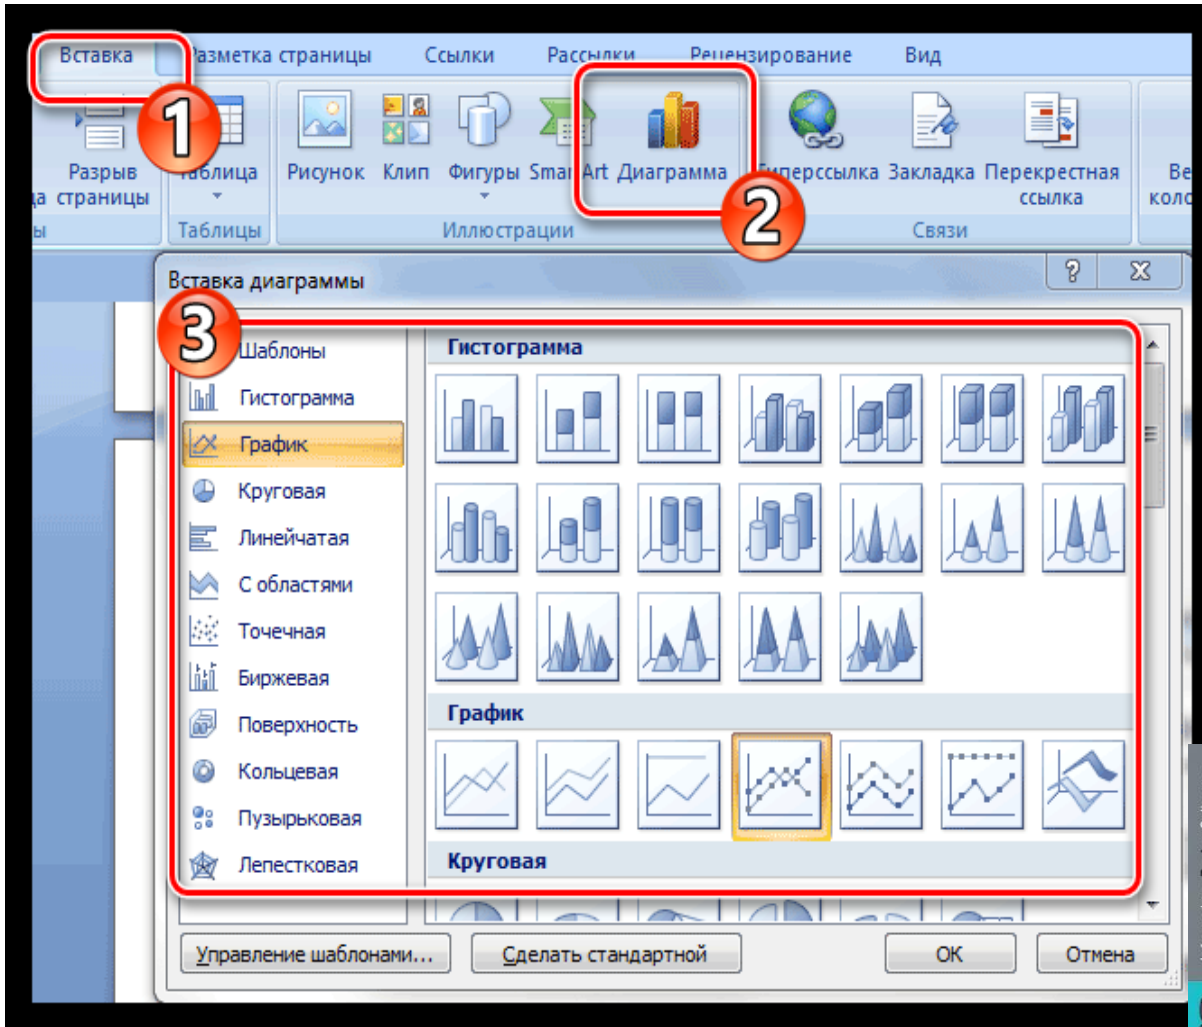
Вставка
1
Разметка страницы
Ссылки
Рассылки
Рецензирование
Вид

Разрыв
да страницы
ы
Таблица
Таблицы
Рисунок
Клип
Фигуры
SmartArt
Диаграмма
2
Иллюстрации
Гиперссылка
Закладка
Перекрестная ссылка
Связи
Ве
коло

Вставка диаграммы
?
X
3
Шаблоны
Гистограмма
График
Круговая
Линейчатая
С областями
Точечная
Биржевая
Поверхность
Кольцевая
Пузырьковая
Лепестковая

Гистограмма
График
Круговая

Управление шаблонами...
Сделать стандартной
ОК
Отмена